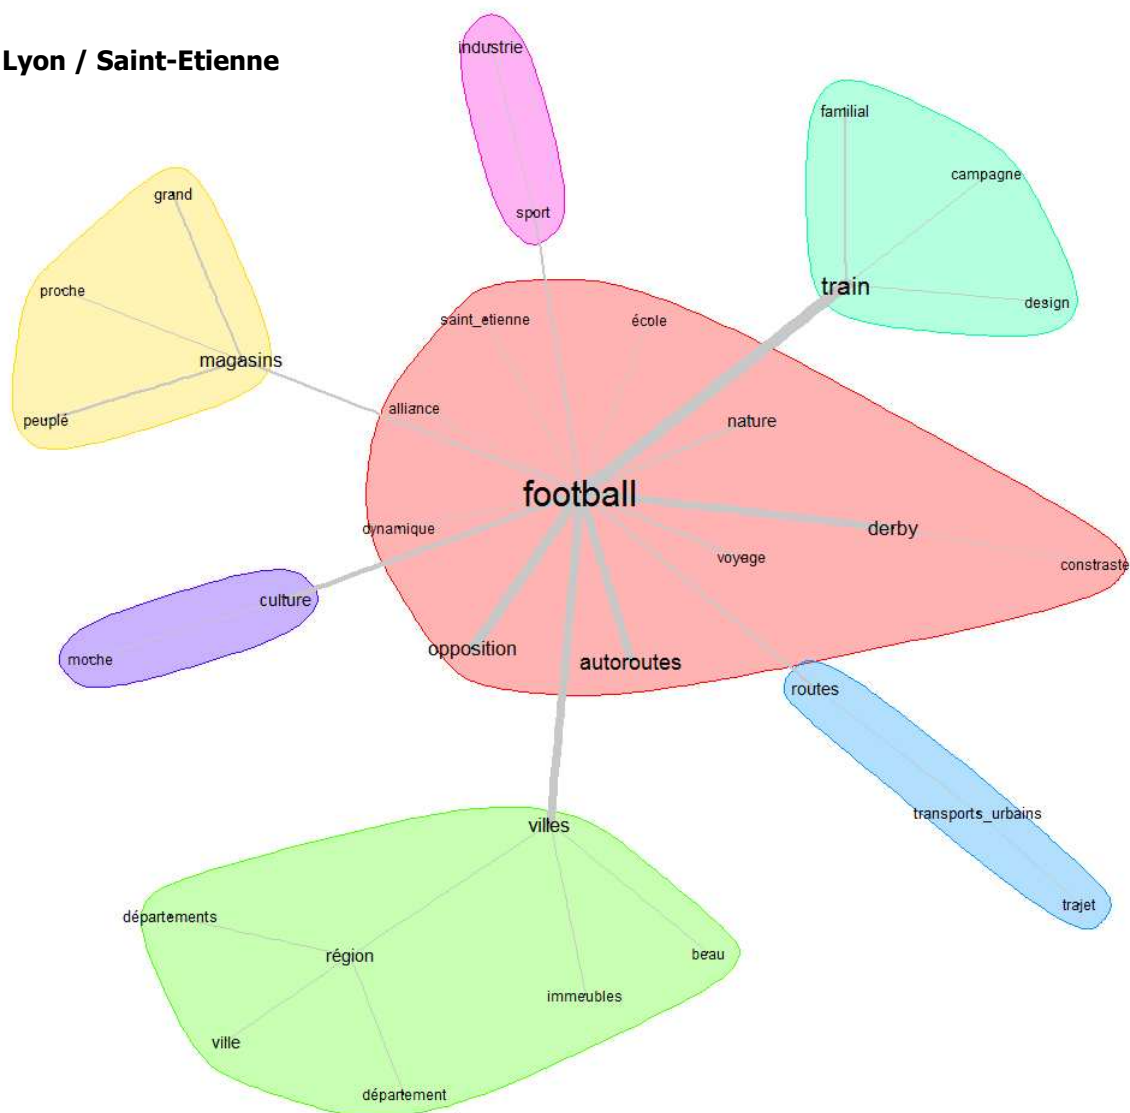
Lyon / Saint-Etienne

industrie
sport

familial
campagne
train
design

grand
proche
magasins
peuplé

saint_etienne
école
alliance
nature
football
dynamique
derby
voyege
constraste
culture
moche
opposition
autoroutes
routes
transports_urbains
trajet

villes
départements
région
beau
immeubles
ville
département